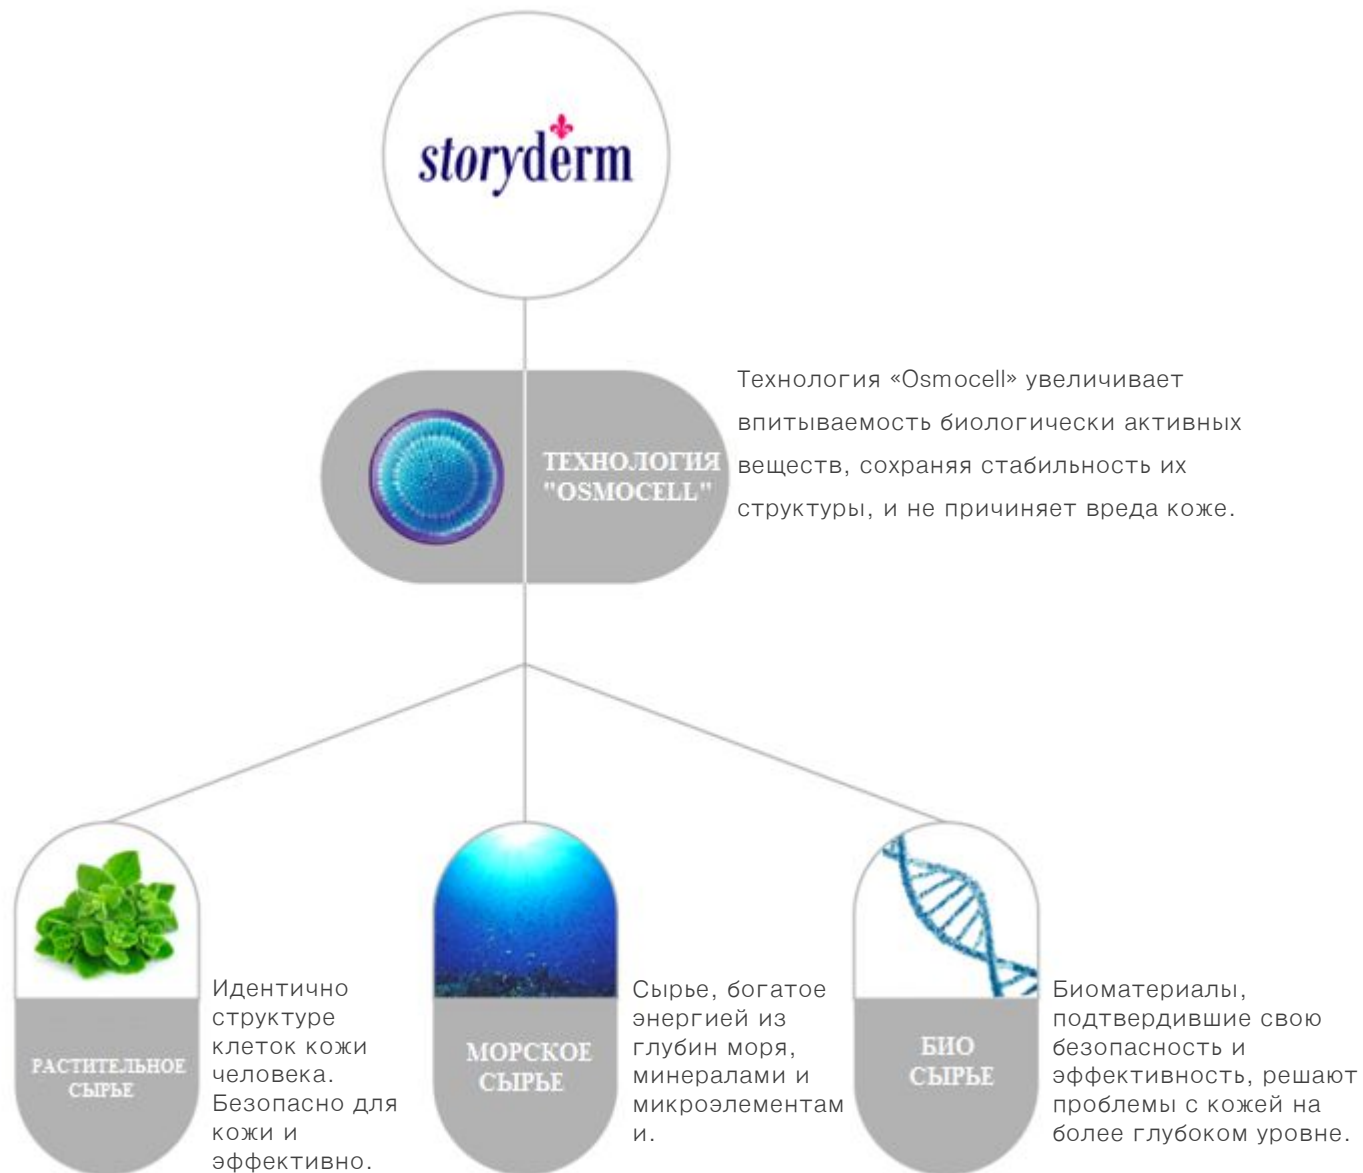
storyderm

ТЕХНОЛОГИЯ "OSMOCELL"

Технология «Osmocell» увеличивает впитываемость биологически активных веществ, сохраняя стабильность их структуры, и не причиняет вреда коже.

РАСТИТЕЛЬНОЕ СЫРЬЕ

Идентично структуре клеток кожи человека. Безопасно для кожи и эффективно.

МОРСКОЕ СЫРЬЕ

Сырье, богатое энергией из глубин моря, минералами и микроэлементами.

БИО СЫРЬЕ

Биоматериалы, подтвердившие свою безопасность и эффективность, решают проблемы с кожей на более глубоком уровне.